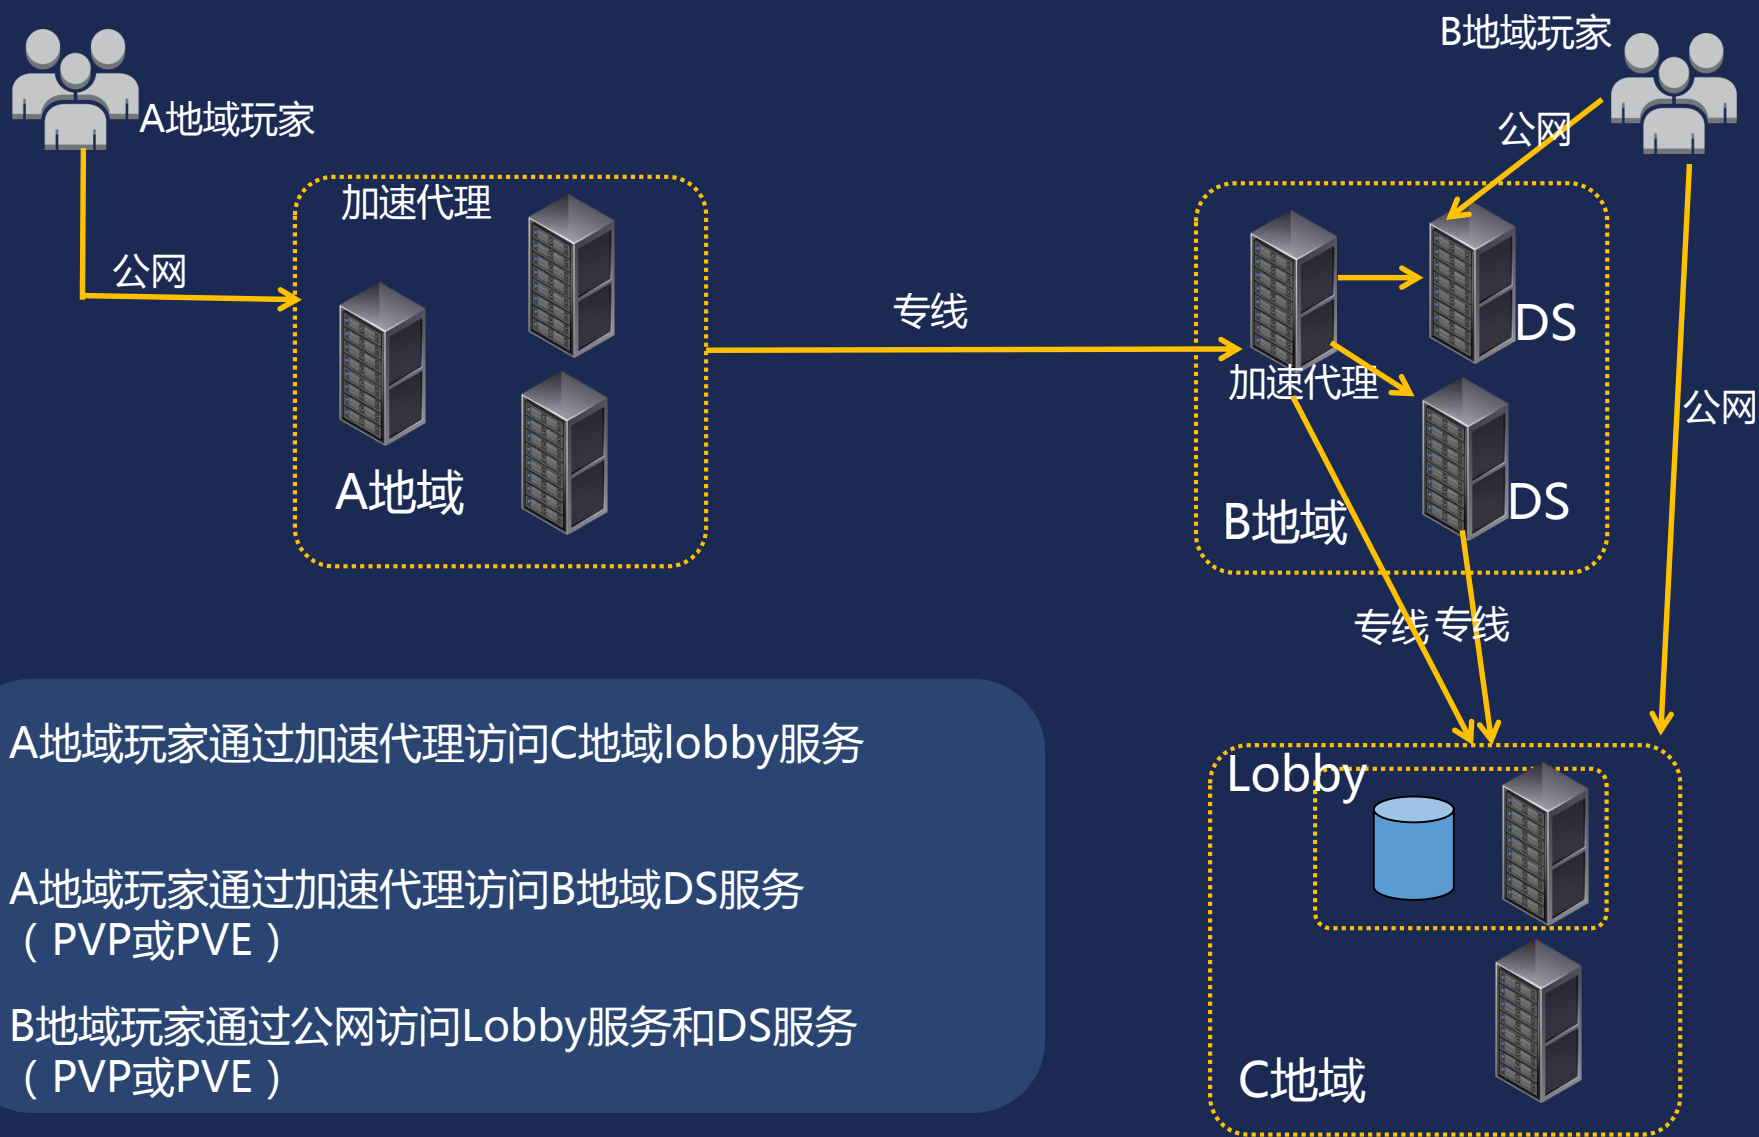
A地域玩家

公网

加速代理

A地域

专线

B地域玩家

公网

加速代理

DS

DS

B地域

公网

专线 专线

Lobby

C地域

A地域玩家通过加速代理访问C地域lobby服务

A地域玩家通过加速代理访问B地域DS服务（PVP或PVE）

B地域玩家通过公网访问Lobby服务和DS服务（PVP或PVE）